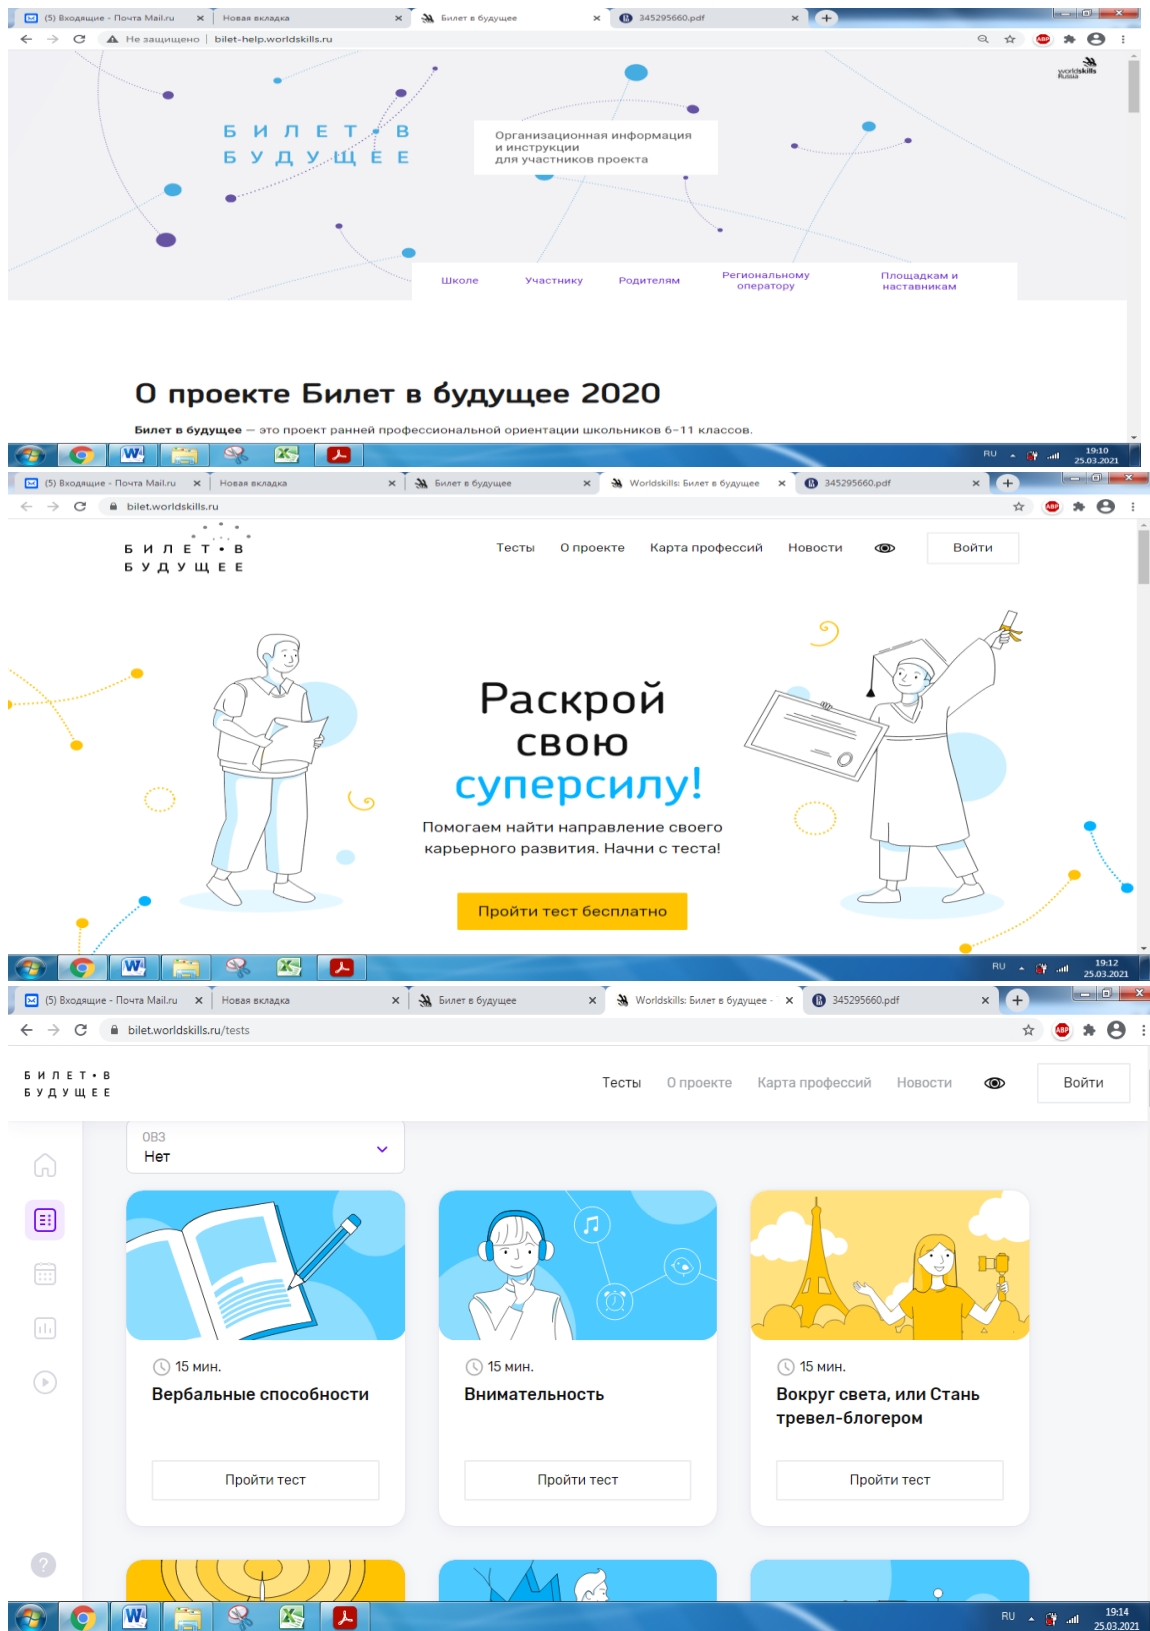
(5) Входящие - Почта Mail.ru
Новая вкладка
Билет в будущее
345295660.pdf

Не защищено | bilet-help.worldskills.ru

worldskills Russia

Б И Л Е Т • В
Б У Д У Щ Е Е

Организационная информация и инструкции для участников проекта

Школе
Участнику
Родителям
Региональному оператору
Площадкам и наставникам

О проекте Билет в будущее 2020

**Билет в будущее** — это проект ранней профессиональной ориентации школьников 6–11 классов.

RU 19:10 25.03.2021

(5) Входящие - Почта Mail.ru
Новая вкладка
Билет в будущее
Worldskills: Билет в будущее
345295660.pdf

bilet.worldskills.ru

Б И Л Е Т • В
Б У Д У Щ Е Е

Тесты
О проекте
Карта профессий
Новости
Войти

Раскрой свою суперсилу!

Помогаем найти направление своего карьерного развития. Начни с теста!

Пройти тест бесплатно

RU 19:12 25.03.2021

(5) Входящие - Почта Mail.ru
Новая вкладка
Билет в будущее
Worldskills: Билет в будущее -
345295660.pdf

bilet.worldskills.ru/tests

Б И Л Е Т • В
Б У Д У Щ Е Е

Тесты
О проекте
Карта профессий
Новости
Войти

ОВЗ
Нет

15 мин.
Вербальные способности
Пройти тест

15 мин.
Внимательность
Пройти тест

15 мин.
Вокруг света, или Стань тревел-блогером
Пройти тест

RU 19:14 25.03.2021